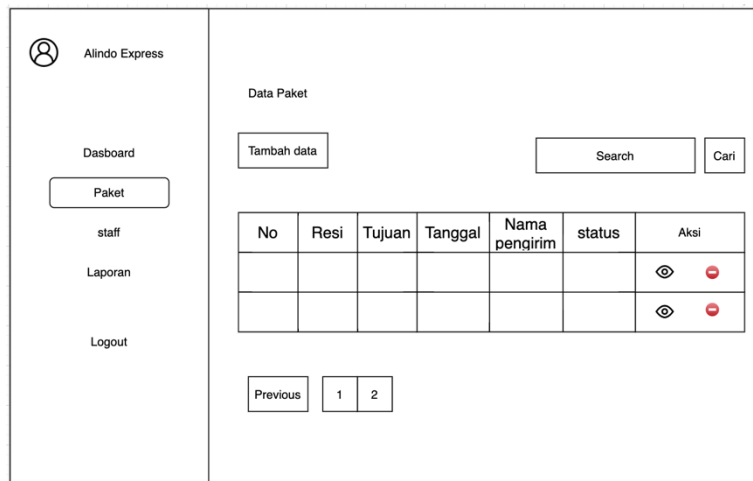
Alindo Express

Dasboard

Paket

staff

Laporan

Logout

Data Paket

Tambah data

Search

Cari

| No | Resi | Tujuan | Tanggal | Nama pengirim | status | Aksi |
|---|---|---|---|---|---|---|
| | | | | | | |
| | | | | | | |

Previous

1

2